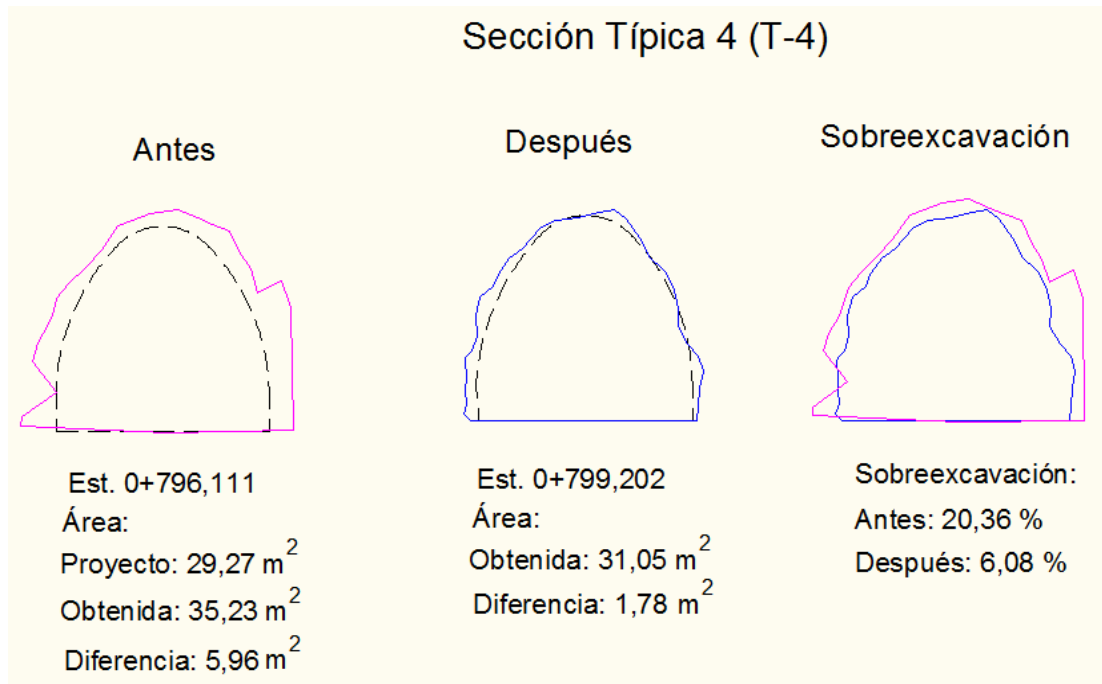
Sección Típica 4 (T-4)

Antes

Después

Sobreexcavación

Est. 0+796,111
Área:
Proyecto: 29,27 $m^2$
Obtenida: 35,23 $m^2$
Diferencia: 5,96 $m^2$

Est. 0+799,202
Área:
Obtenida: 31,05 $m^2$
Diferencia: 1,78 $m^2$

Sobreexcavación:
Antes: 20,36 %
Después: 6,08 %